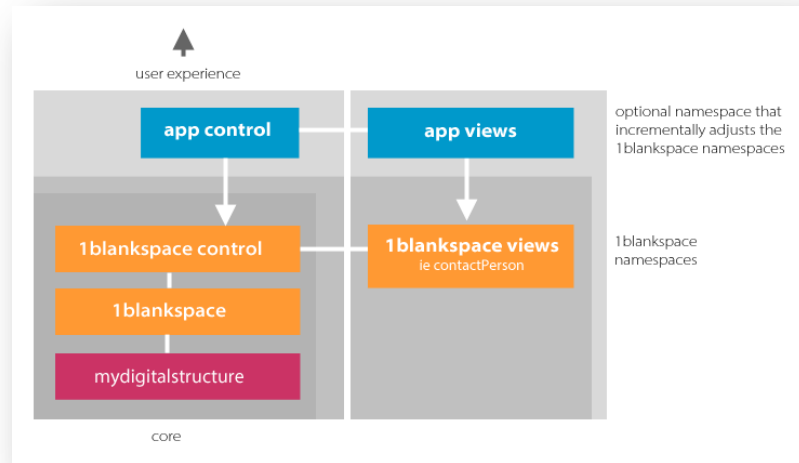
user experience

app control

app views

optional namespace that incrementally adjusts the 1blankspace namespaces

1blankspace control

1blankspace views
ie contactPerson

1blankspace namespaces

1blankspace

mydigitalstructure

core